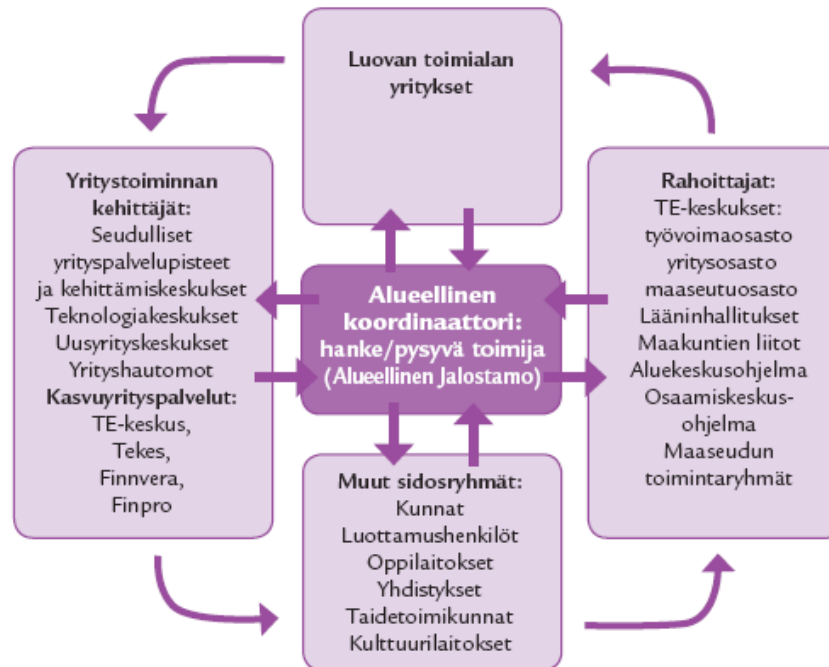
Luovan toimialan yritykset

Yritystoiminnan kehittäjät:
Seudulliset yrityspalvelupisteet ja kehittämiskeskukset
Teknologiakeskukset
Uusyrityskeskukset
Yrityshautomot
Kasvuyrityspalvelut:
TE-keskus,
Tekes,
Finnvera,
Finpro

Alueellinen koordinaattori: hanke/pysyvä toimija (Alueellinen Jalostamo)

Rahoittajat:
TE-keskukset:
työvoimaosasto
yritysosasto
maaseutuosasto
Lääninhallitukset
Maakuntien liitot
Aluekeskusohjelma
Osaamiskeskusohjelma
Maaseudun toimintaryhmät

Muut sidosryhmät:
Kunnat
Luottamushenkilöt
Oppilaitokset
Yhdistykset
Taidetoimikunnat
Kulttuurilaitokset